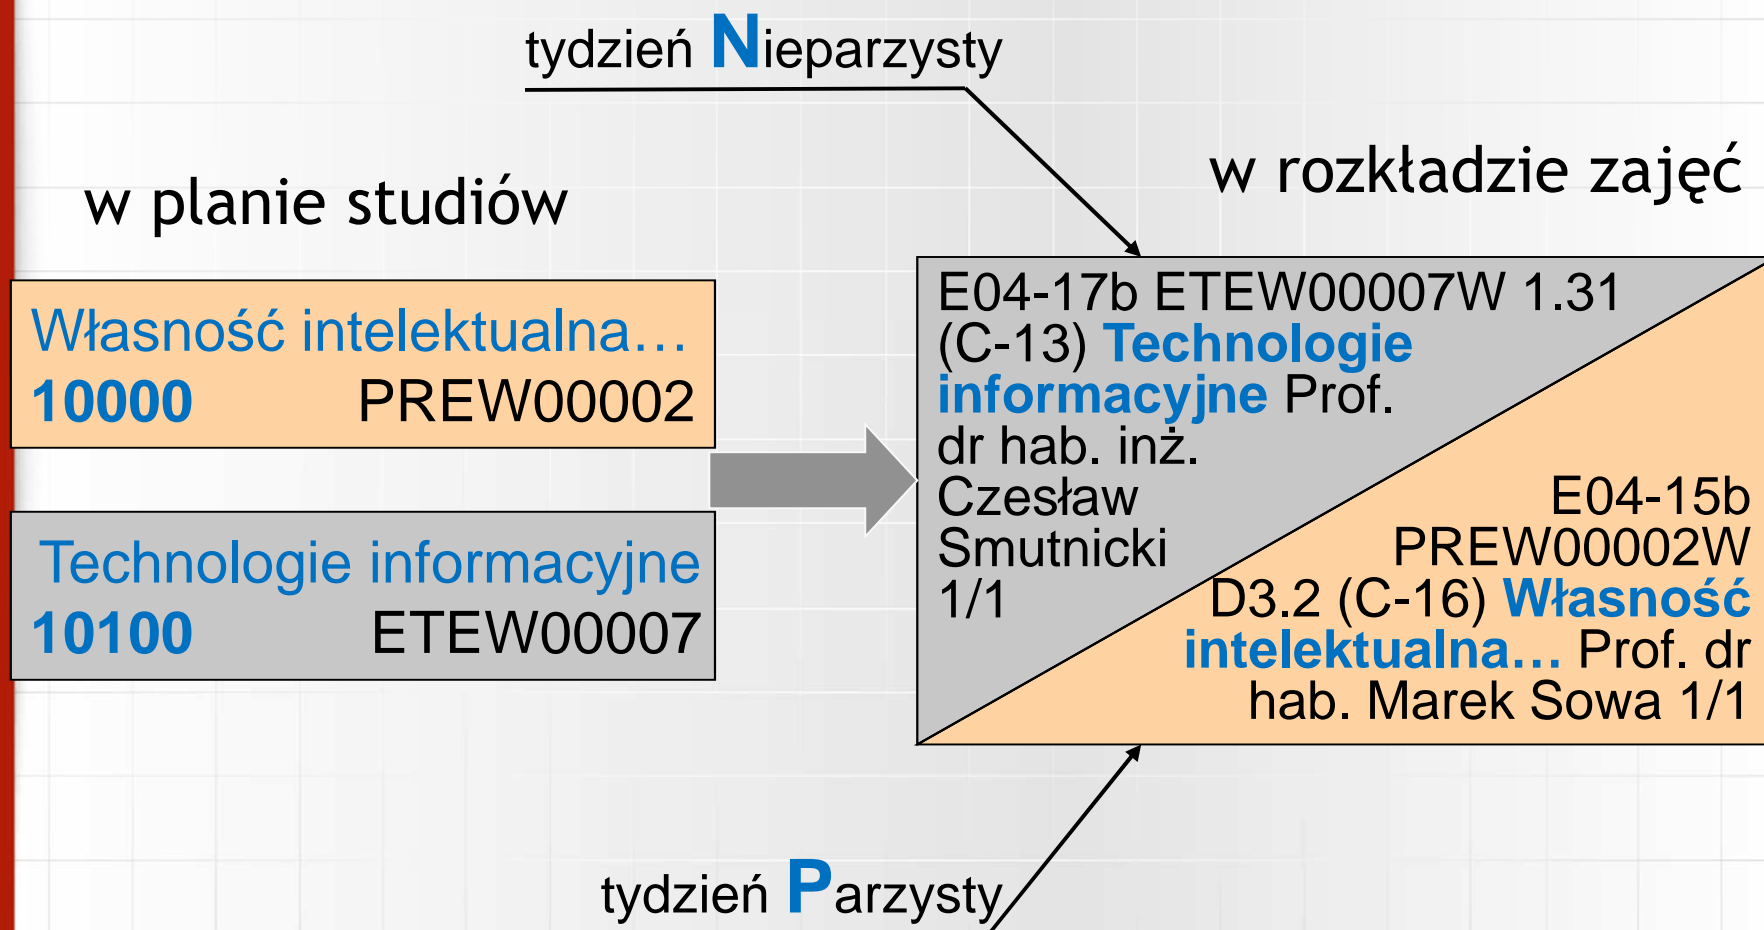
tydzień Nieparzysty

w planie studiów

w rozkładzie zajęć

Własność intelektualna…
10000 PREW00002

Technologie informacyjne
10100 ETEW00007

E04-17b ETEW00007W 1.31 (C-13) Technologie informacyjne Prof. dr hab. inż. Czesław Smutnicki 1/1

E04-15b PREW00002W D3.2 (C-16) Własność intelektualna… Prof. dr hab. Marek Sowa 1/1

tydzień Parzysty